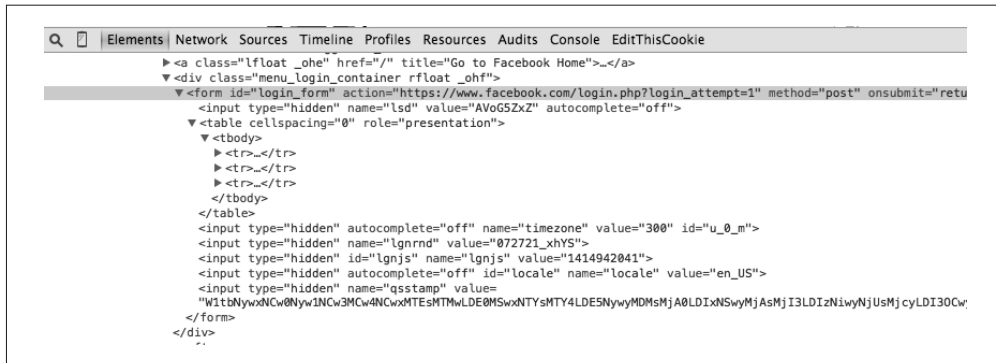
Elements Network Sources Timeline Profiles Resources Audits Console EditThisCookie

▶<a class="lfloat _ohe" href="/" title="Go to Facebook Home">…</a>
▼<div class="menu_login_container rfloat _ohf">
▼<form id="login_form" action="https://www.facebook.com/login.php?login_attempt=1" method="post" onsubmit="retu
<input type="hidden" name="lsd" value="AVoG5ZxZ" autocomplete="off">
▼<table cellspacing="0" role="presentation">
▼<tbody>
▶<tr>…</tr>
▶<tr>…</tr>
▶<tr>…</tr>
</tbody>
</table>
<input type="hidden" autocomplete="off" name="timezone" value="300" id="u_0_m">
<input type="hidden" name="lgnrnd" value="072721_xhYS">
<input type="hidden" id="lgnjs" name="lgnjs" value="1414942041">
<input type="hidden" autocomplete="off" id="locale" name="locale" value="en_US">
<input type="hidden" name="qsstamp" value=
"W1tbNywxNCw0Nyw1NCw3MCw4NCwxMTEsMTMwLDE0MSwxNTYsMTY4LDE5NywyMDMsMjA0LDIxNSwyMjAsMjI3LDIzNiwyNjUsMjcyLDI3OCw
</form>
</div>